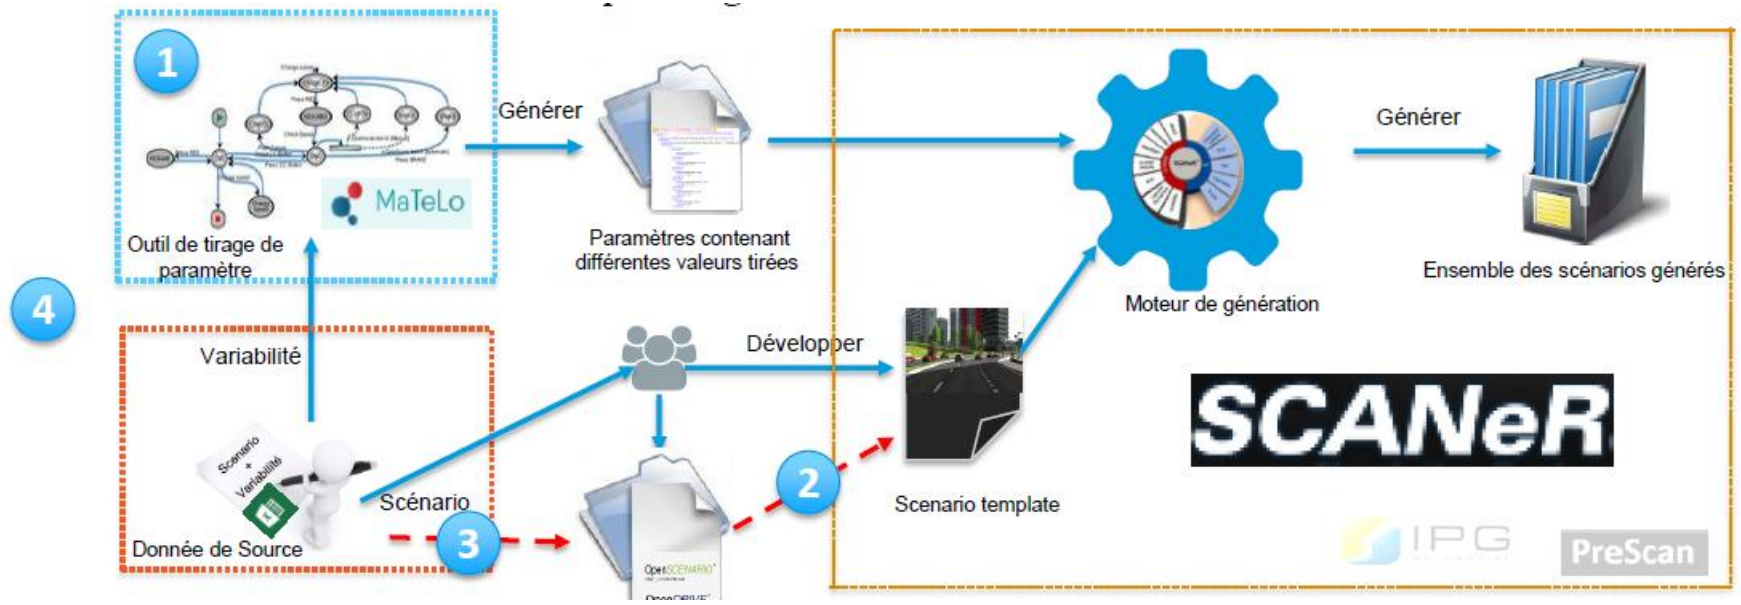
1

MaTeLo

Outil de tirage de paramètre

Générer

Paramètres contenant différentes valeurs tirées

Moteur de génération

Générer

Ensemble des scénarios générés

4

Variabilité

Scenario + Variabilité

Donnée de Source

Scénario

3

Développer

OpenSCENARIO

OpenDRIVE

2

Scenario template

SCANeR

IPG

PreScan